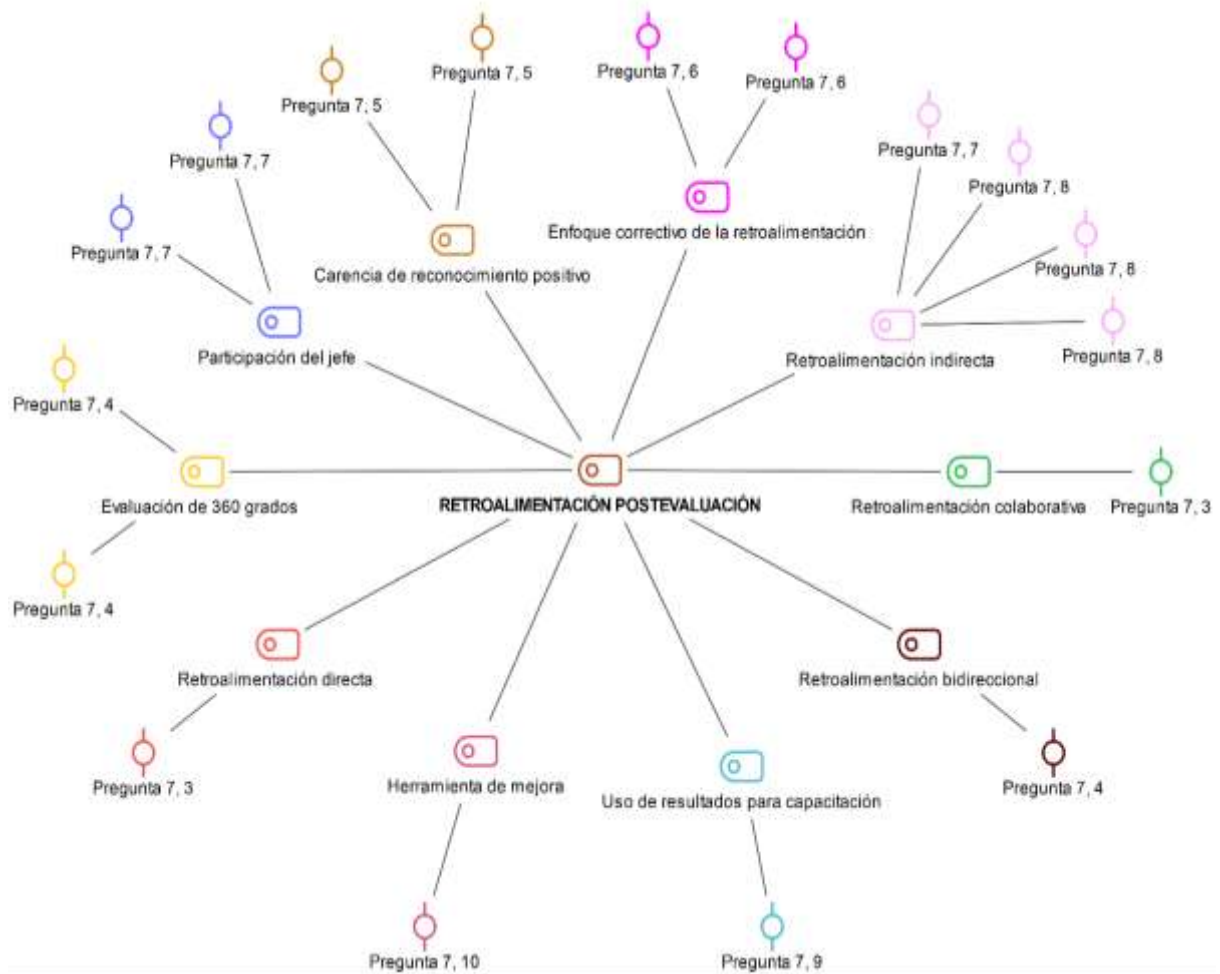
Pregunta 7, 5

Pregunta 7, 6

Pregunta 7, 6

Pregunta 7, 5

Pregunta 7, 7

Pregunta 7, 7

Pregunta 7, 8

Enfoque correctivo de la retroalimentación

Pregunta 7, 7

Carencia de reconocimiento positivo

Pregunta 7, 8

Participación del jefe

Pregunta 7, 8

Retroalimentación indirecta

Pregunta 7, 4

Evaluación de 360 grados

RETROALIMENTACIÓN POSTEVALUACIÓN

Retroalimentación colaborativa

Pregunta 7, 3

Pregunta 7, 4

Retroalimentación directa

Retroalimentación bidireccional

Pregunta 7, 3

Herramienta de mejora

Uso de resultados para capacitación

Pregunta 7, 4

Pregunta 7, 10

Pregunta 7, 9